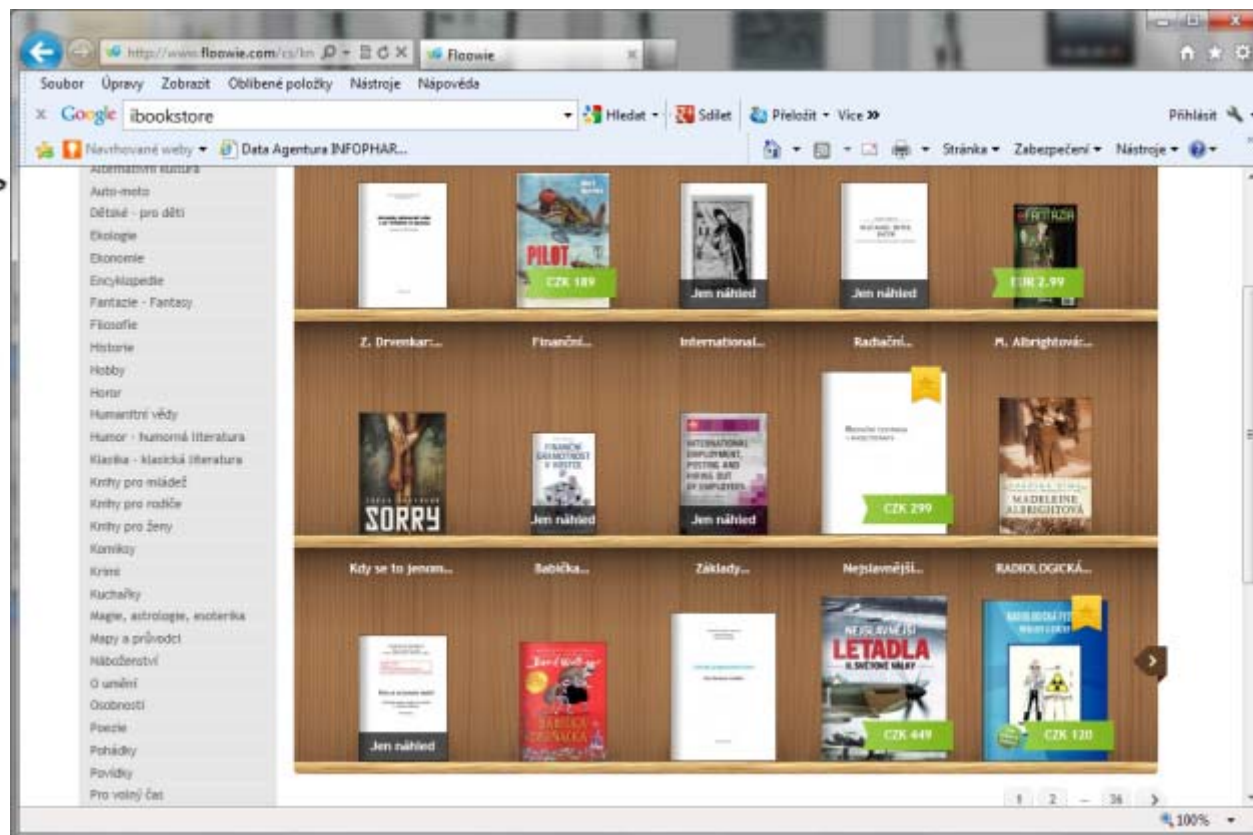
http://www.floowie.com/cs/kn
Floowie
Soubor Úpravy Zobrazit Oblíbené položky Nástroje Nápověda
Google ibookstore
Hledat Sdílet Přeložit Více »
Přihlásit
Navrhované weby Data Agentura INFOPHAR...
Stránka Zabezpečení Nástroje

Alternativní kultura
Auto-moto
Dětské - pro děti
Ekologie
Ekonomie
Encyklopedie
Fantazie - Fantasy
Filosofie
Historie
Hobby
Horor
Humanitní vědy
Humor - humorná literatura
Klasika - klasická literatura
Knihy pro mládež
Knihy pro rodiče
Knihy pro ženy
Komiksy
Krimi
Kuchařky
Magie, astrologie, esoterika
Mapy a průvodci
Náboženství
O umění
Osobnosti
Poezie
Pohádky
Povídky
Pro volný čas

PILOT
CZK 189
Jen náhled
Jen náhled
FANTAZIA
EUR 2.99
Z. Drvenkar:...
Finanční...
International...
Radiační...
M. Albrightová:...

SORRY
FINANČNÍ SAMOSTATNOST V KOSTCE
Jen náhled
INTERNATIONAL EMPLOYMENT, POSTING AND HIRING OUT OF EMPLOYEES
Jen náhled
CZK 299
MADELEINE ALBRIGHTOVÁ
Kdy se to jenom...
Babička...
Základy...
Nejslavnější...
RADIOLOGICKÁ...

Jen náhled
BABIČKA
NEJSLAVNĚJŠÍ LETADLA II. SVĚTOVÉ VÁLKY
CZK 449
RADIOLOGICKÁ
CZK 120

1 2 ... 36
100%